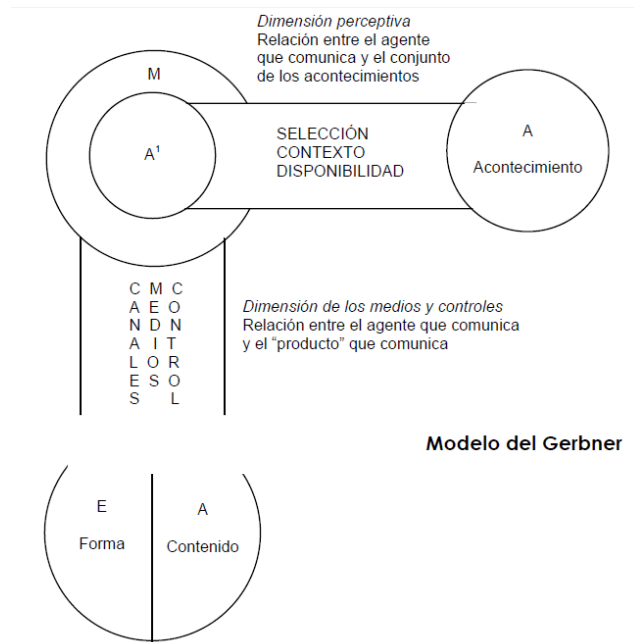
Dimensión perceptiva
Relación entre el agente que comunica y el conjunto de los acontecimientos

M

$A^1$

SELECCIÓN
CONTEXTO
DISPONIBILIDAD

A
Acontecimiento

CANALES

MEDIOS

CONTROL

Dimensión de los medios y controles
Relación entre el agente que comunica y el "producto" que comunica

Modelo del Gerbner

E
Forma

A
Contenido